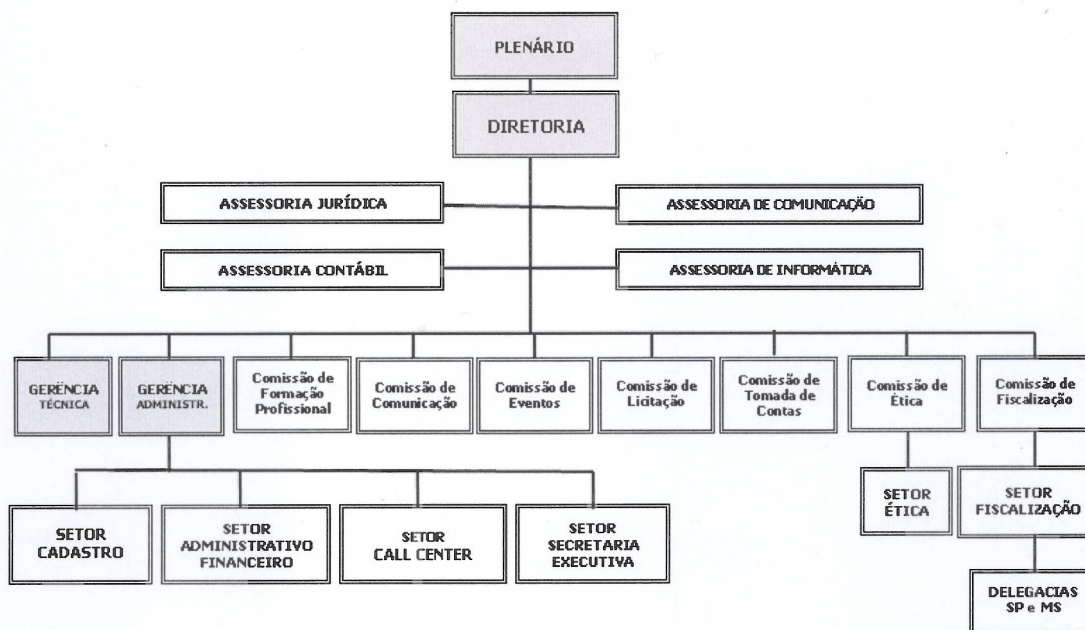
PLENÁRIO

DIRETORIA

ASSESSORIA JURÍDICA

ASSESSORIA DE COMUNICAÇÃO

ASSESSORIA CONTÁBIL

ASSESSORIA DE INFORMÁTICA

GERÊNCIA TÉCNICA

GERÊNCIA ADMINISTR.

Comissão de Formação Profissional

Comissão de Comunicação

Comissão de Eventos

Comissão de Licitação

Comissão de Tomada de Contas

Comissão de Ética

Comissão de Fiscalização

SETOR CADASTRO

SETOR ADMINISTRATIVO FINANCEIRO

SETOR CALL CENTER

SETOR SECRETARIA EXECUTIVA

SETOR ÉTICA

SETOR FISCALIZAÇÃO

DELEGACIAS SP e MS